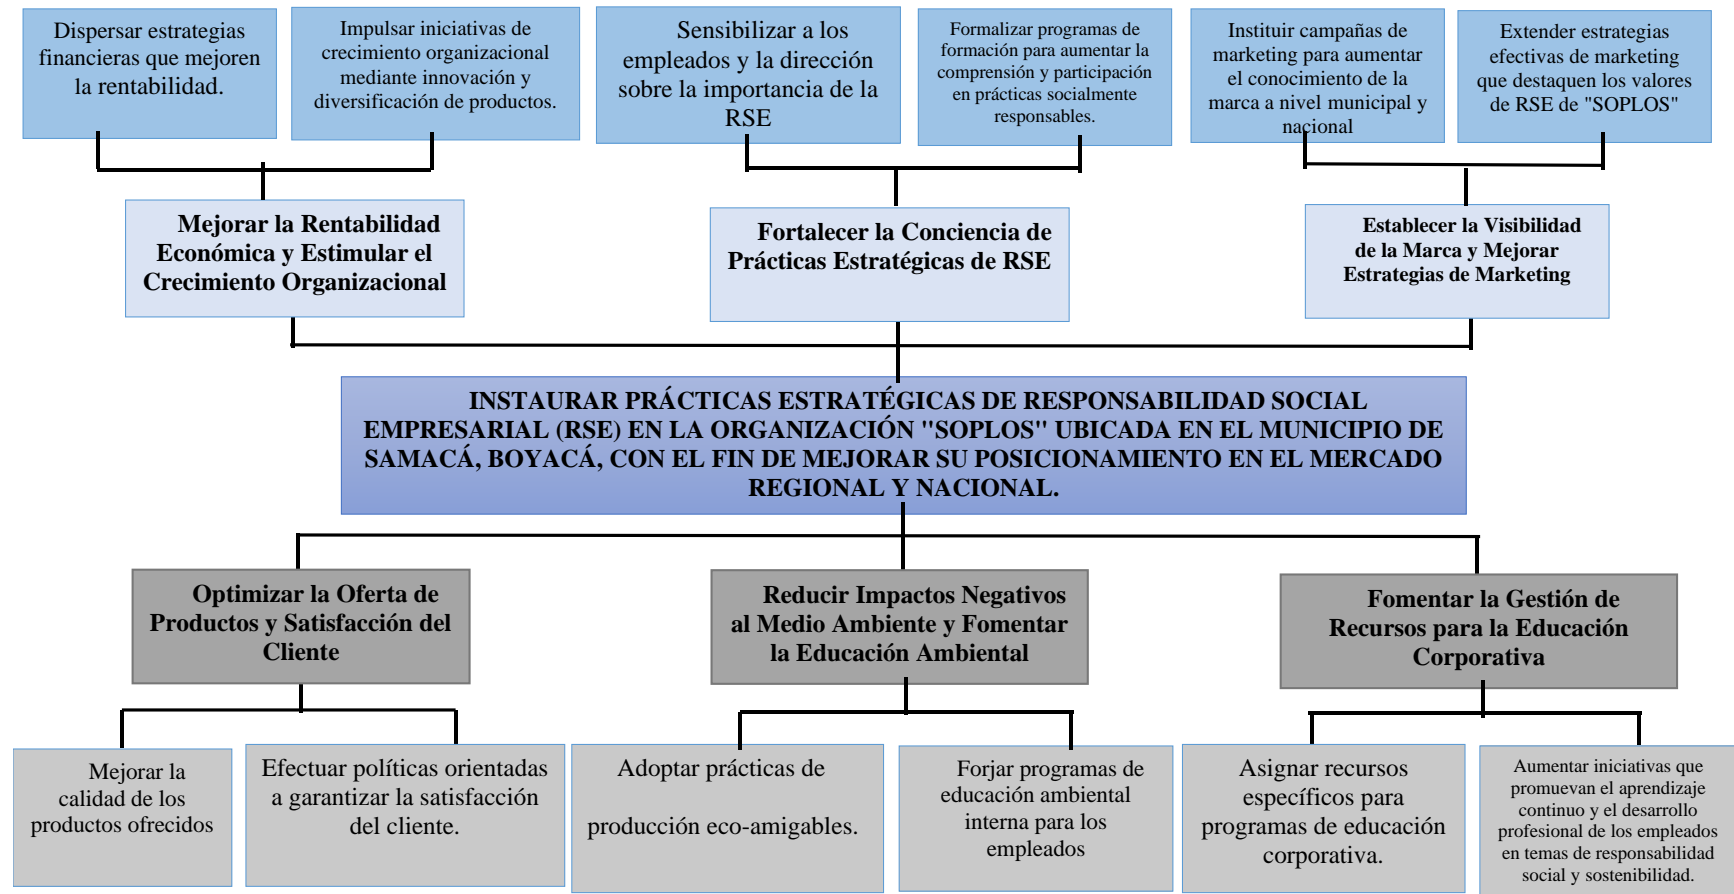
Dispersar estrategias financieras que mejoren la rentabilidad.

Impulsar iniciativas de crecimiento organizacional mediante innovación y diversificación de productos.

Sensibilizar a los empleados y la dirección sobre la importancia de la RSE

Formalizar programas de formación para aumentar la comprensión y participación en prácticas socialmente responsables.

Instituir campañas de marketing para aumentar el conocimiento de la marca a nivel municipal y nacional

Extender estrategias efectivas de marketing que destaquen los valores de RSE de "SOPLOS"

Mejorar la Rentabilidad Económica y Estimular el Crecimiento Organizacional

Fortalecer la Conciencia de Prácticas Estratégicas de RSE

Establecer la Visibilidad de la Marca y Mejorar Estrategias de Marketing

INSTAURAR PRÁCTICAS ESTRATÉGICAS DE RESPONSABILIDAD SOCIAL EMPRESARIAL (RSE) EN LA ORGANIZACIÓN "SOPLOS" UBICADA EN EL MUNICIPIO DE SAMACÁ, BOYACÁ, CON EL FIN DE MEJORAR SU POSICIONAMIENTO EN EL MERCADO REGIONAL Y NACIONAL.

Optimizar la Oferta de Productos y Satisfacción del Cliente

Reducir Impactos Negativos al Medio Ambiente y Fomentar la Educación Ambiental

Fomentar la Gestión de Recursos para la Educación Corporativa

Mejorar la calidad de los productos ofrecidos

Efectuar políticas orientadas a garantizar la satisfacción del cliente.

Adoptar prácticas de producción eco-amigables.

Forjar programas de educación ambiental interna para los empleados

Asignar recursos específicos para programas de educación corporativa.

Aumentar iniciativas que promuevan el aprendizaje continuo y el desarrollo profesional de los empleados en temas de responsabilidad social y sostenibilidad.